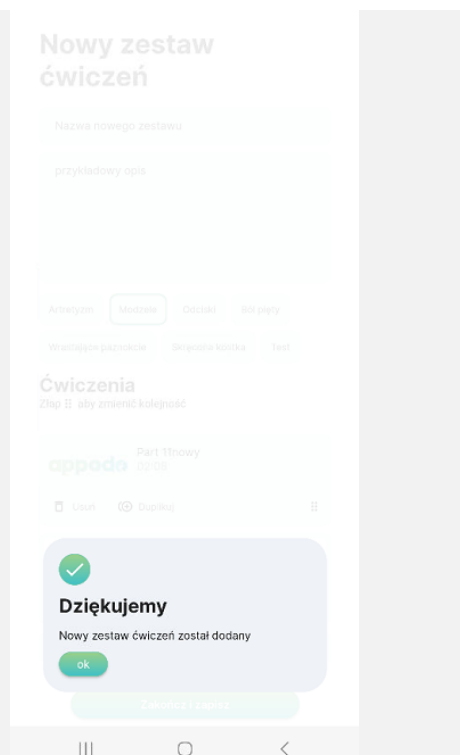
Nowy zestaw ćwiczeń

Nazwa nowego zestawu

przykładowy opis

Arhetyzm Mostnia Oddali Bez płyty

Wszystkie pakowanie Skrzynia kotka Test

Ćwiczenia
Złap ⠿ aby zmienić kolejność

appodo Part 11nowy 02:08

Usuń Duplikuj

Dziękujemy

Nowy zestaw ćwiczeń został dodany

ok

Zakończ i zapisz